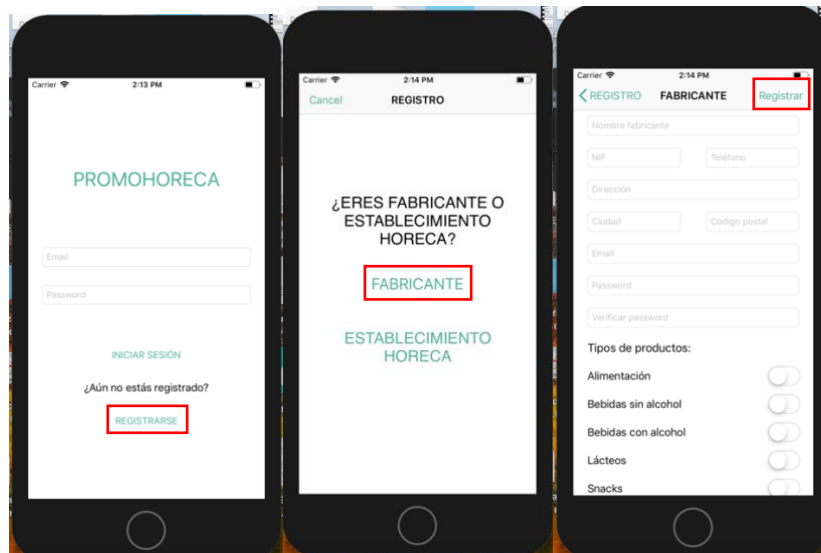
Carrier 2:13 PM

PROMOHORECA

Email

Password

INICIAR SESIÓN

¿Aún no estás registrado?

REGISTRARSE

Carrier 2:14 PM

Cancel REGISTRO

¿ERES FABRICANTE O ESTABLECIMIENTO HORECA?

FABRICANTE

ESTABLECIMIENTO HORECA

Carrier 2:14 PM

< REGISTRO FABRICANTE Registrar

Nombre fabricante

NIF

Teléfono

Dirección

Ciudad

Codigo postal

Email

Password

Verificar password

Tipos de productos:

Alimentación

Bebidas sin alcohol

Bebidas con alcohol

Lácteos

Snacks